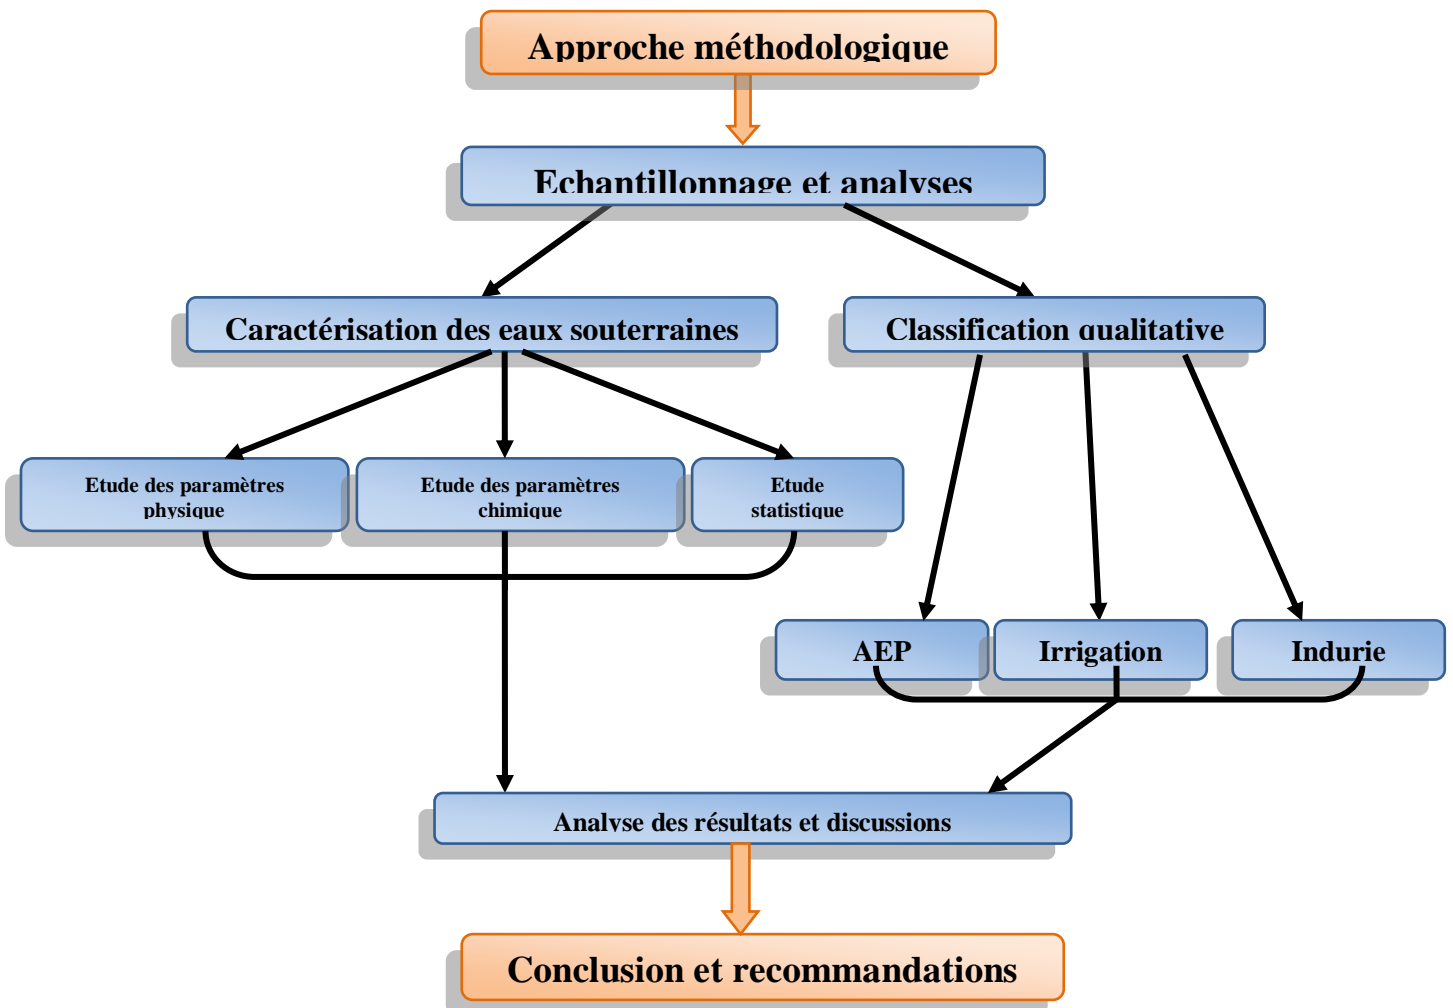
Approche méthodologique

Echantillonnage et analyses

Caractérisation des eaux souterraines

Classification qualitative

Etude des paramètres physique

Etude des paramètres chimique

Etude statistique

AEP

Irrigation

Indurie

Analyse des résultats et discussions

Conclusion et recommandations